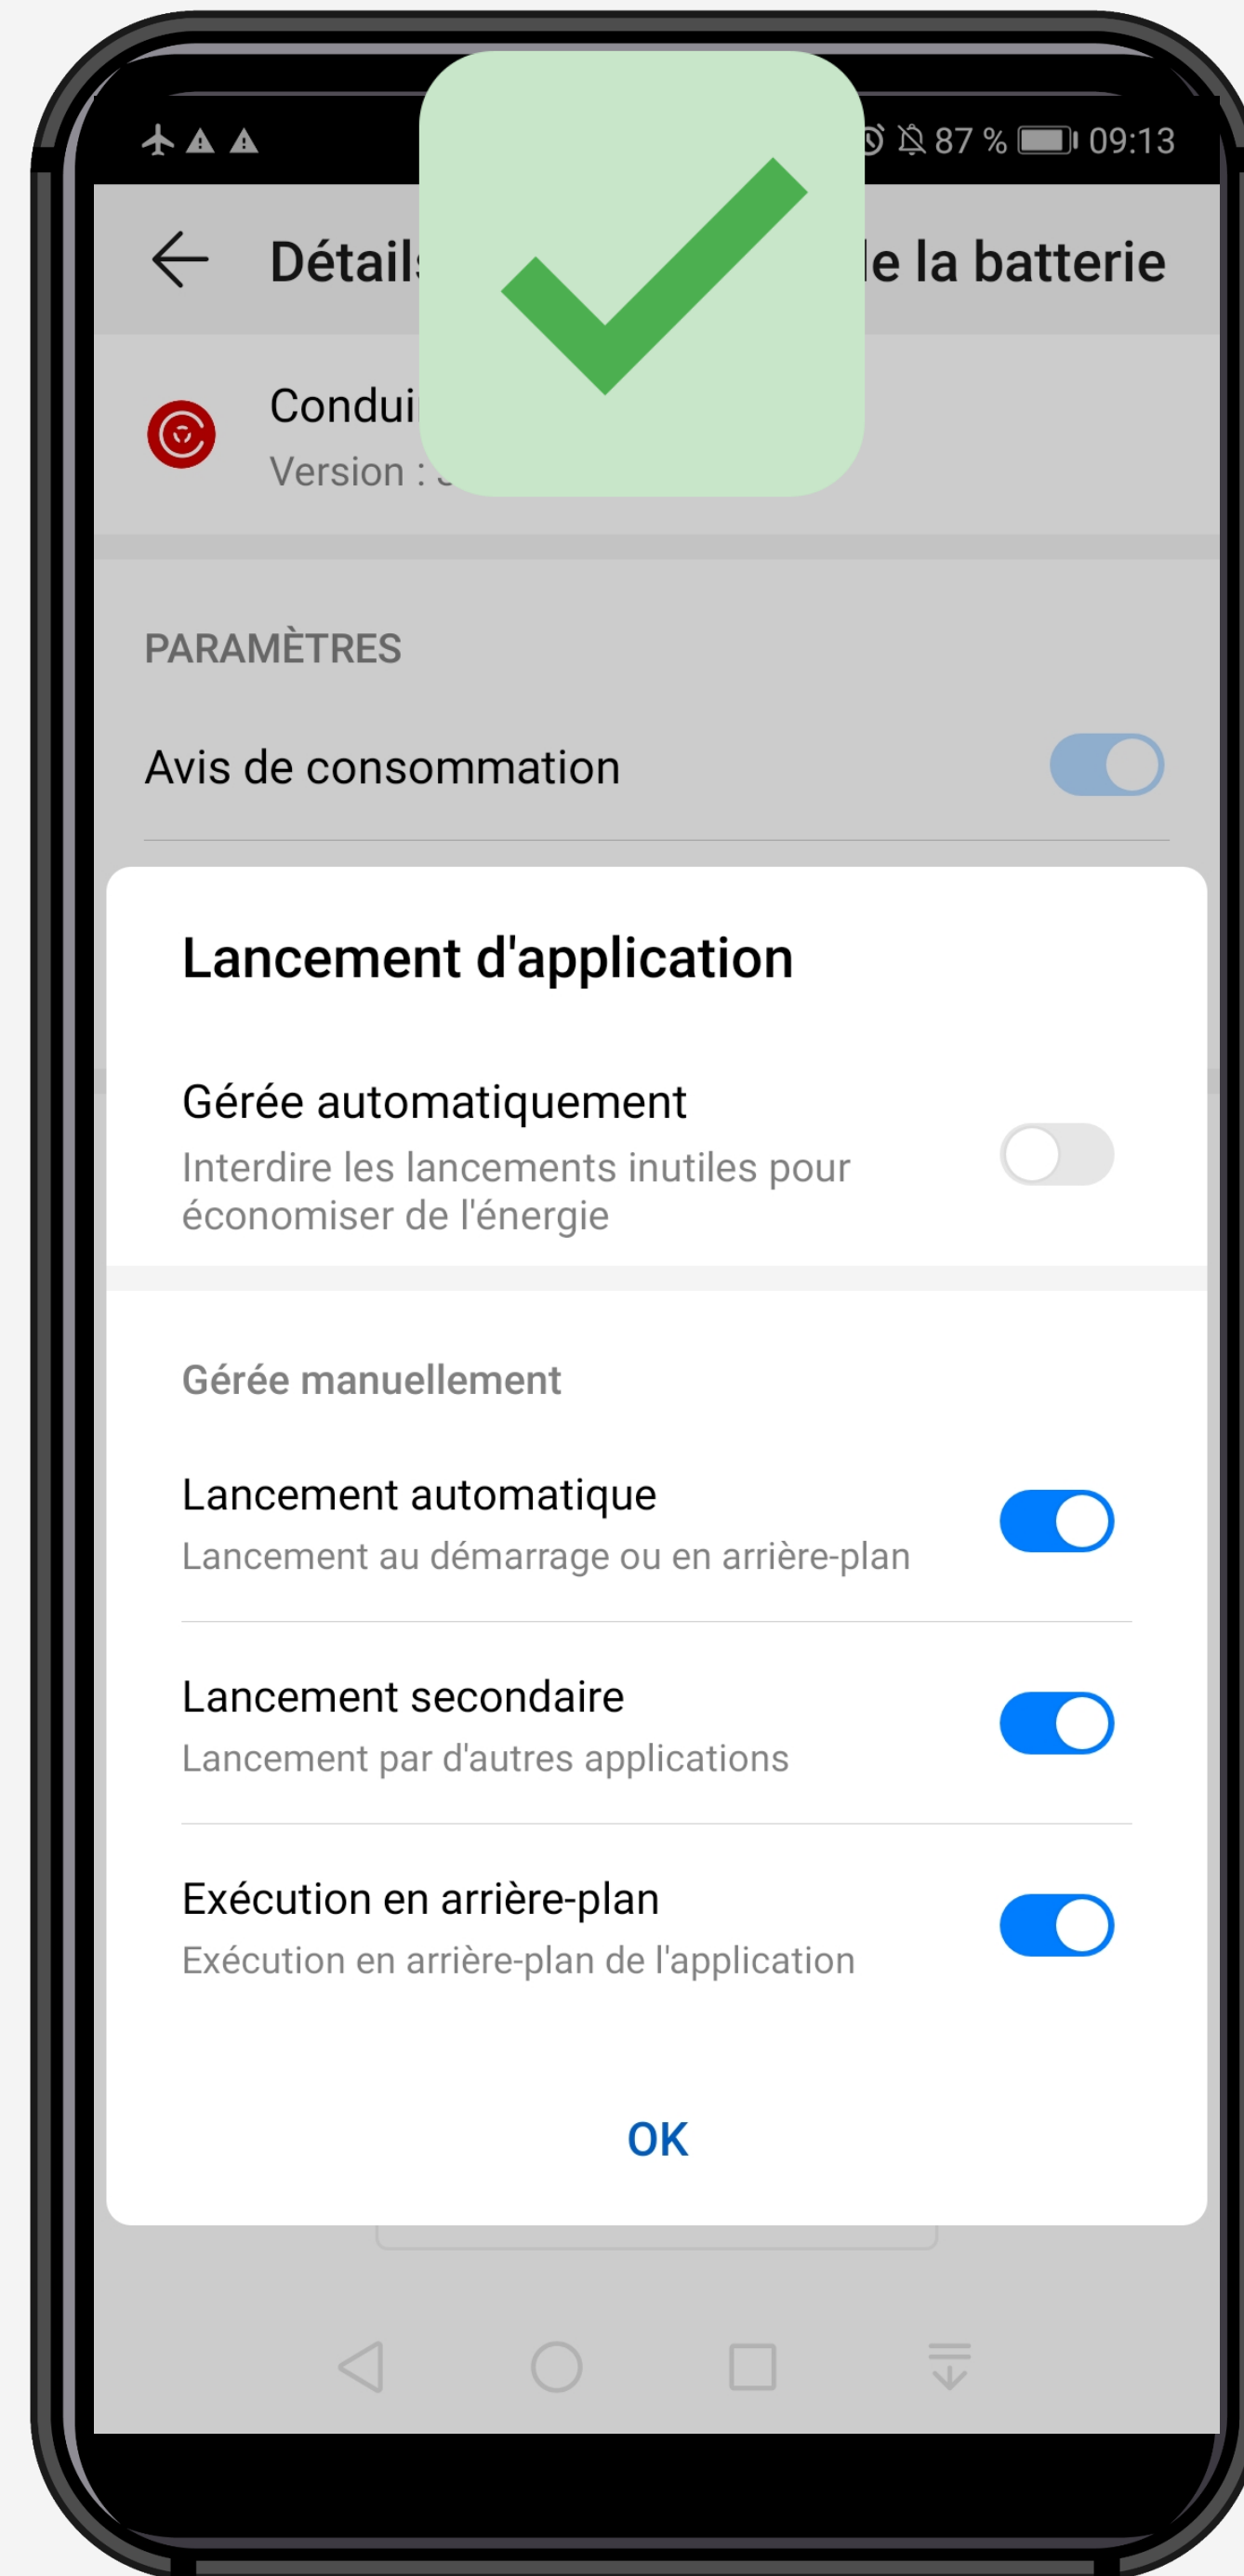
87 % 09:13

Détail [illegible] le la batterie

Condui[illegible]
Version : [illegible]

PARAMÈTRES

Avis de consommation

Lancement d'application

Gérée automatiquement
Interdire les lancements inutiles pour économiser de l'énergie

Gérée manuellement

Lancement automatique
Lancement au démarrage ou en arrière-plan

Lancement secondaire
Lancement par d'autres applications

Exécution en arrière-plan
Exécution en arrière-plan de l'application

OK